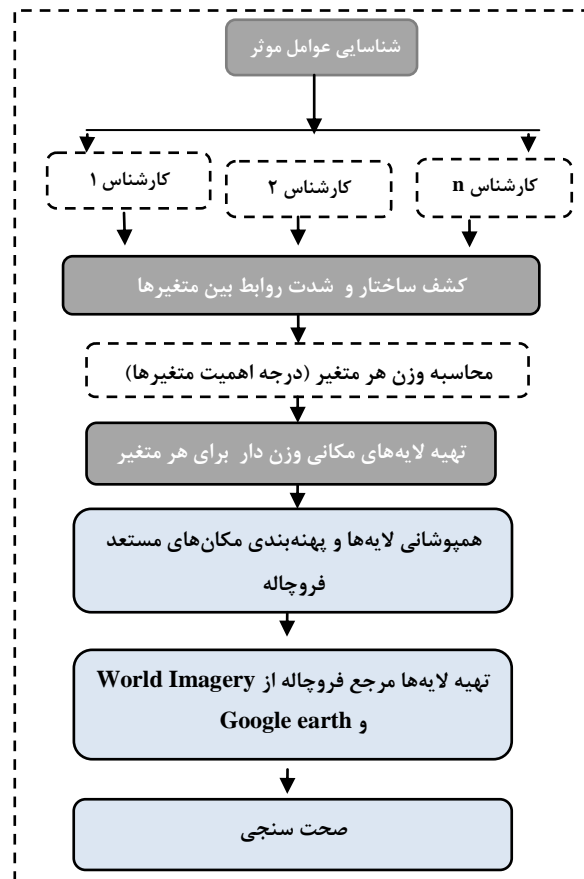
شناسایی عوامل موثر

کارشناس n

کارشناس ۲

کارشناس ۱

کشف ساختار و شدت روابط بین متغیرها

محاسبه وزن هر متغیر (درجه اهمیت متغیرها)

تهیه لایه‌های مکانی وزن دار برای هر متغیر

همپوشانی لایه‌ها و پهنه‌بندی مکان‌های مستعد فروچاله

تهیه لایه‌ها مرجع فروچاله از World Imagery و Google earth

صحت سنجی